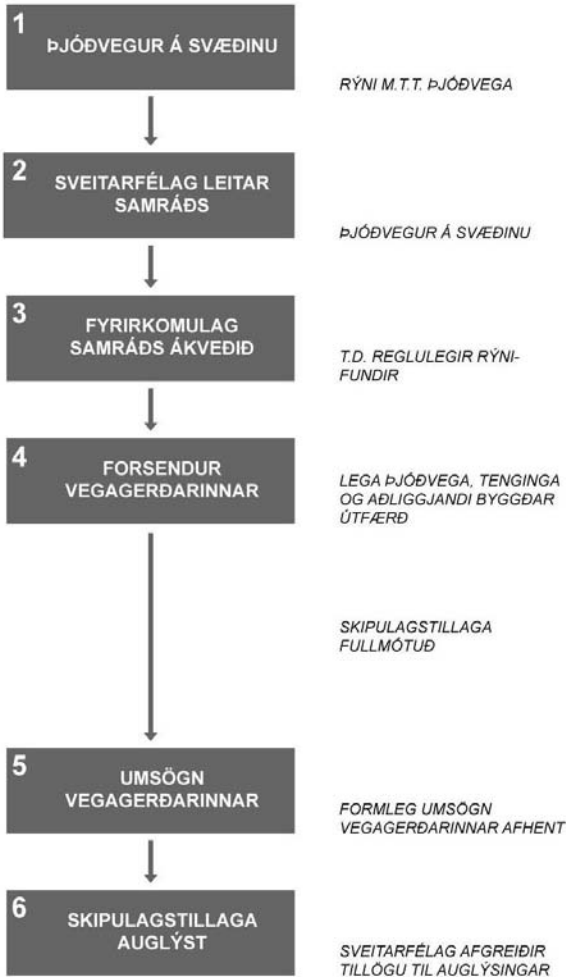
1
ÞJÓÐVEGUR Á SVÆÐINU

RÝNI M.T.T. ÞJÓÐVEGA

2
SVEITARFÉLAG LEITAR SAMRÁÐS

ÞJÓÐVEGUR Á SVÆÐINU

3
FYRIRKOMULAG SAMRÁÐS ÁKVEÐIÐ

T.D. REGLULEGIR RÝNIFUNDIR

4
FORSENDUR VEGAGERÐARINNAR

LEGA ÞJÓÐVEGA, TENGINGA OG AÐLIGGJANDI BYGGÐAR ÚTFÆRÐ

SKIPULAGSTILLAGA FULLMÓTUÐ

5
UMSÖGN VEGAGERÐARINNAR

FORMLEG UMSÖGN VEGAGERÐARINNAR AFHENT

6
SKIPULAGSTILLAGA AUGLÝST

SVEITARFÉLAG AFGREIÐIR TILLÖGU TIL AUGLÝSINGAR